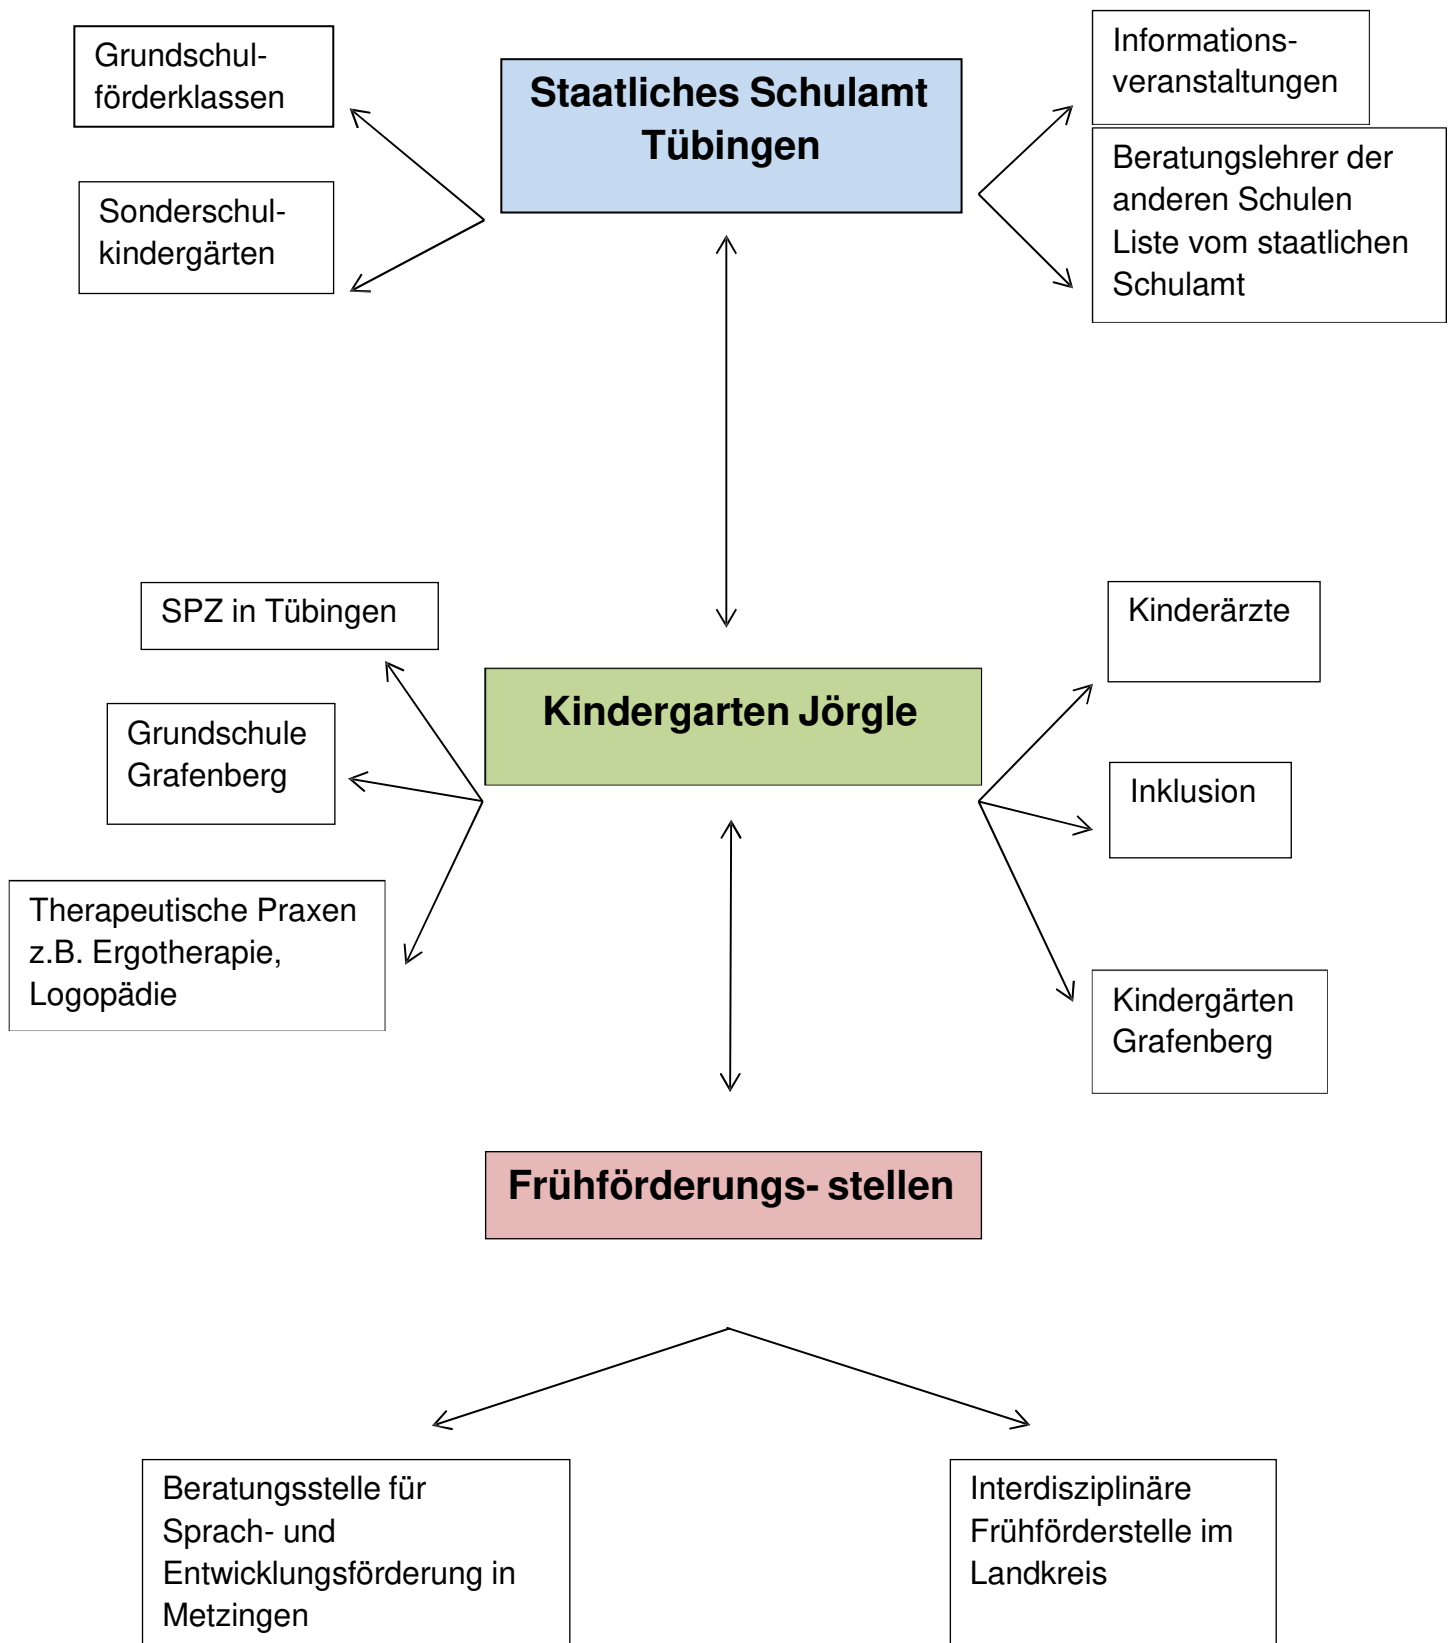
Grundschulförderklassen

Staatliches Schulamt Tübingen

Informationsveranstaltungen

Sonderschulkindergärten

Beratungslehrer der anderen Schulen Liste vom staatlichen Schulamt

SPZ in Tübingen

Kinderärzte

Kindergarten Jörgle

Grundschule Grafenberg

Inklusion

Therapeutische Praxen z.B. Ergotherapie, Logopädie

Kindergärten Grafenberg

Frühförderungs- stellen

Beratungsstelle für Sprach- und Entwicklungsförderung in Metzingen

Interdisziplinäre Frühförderstelle im Landkreis